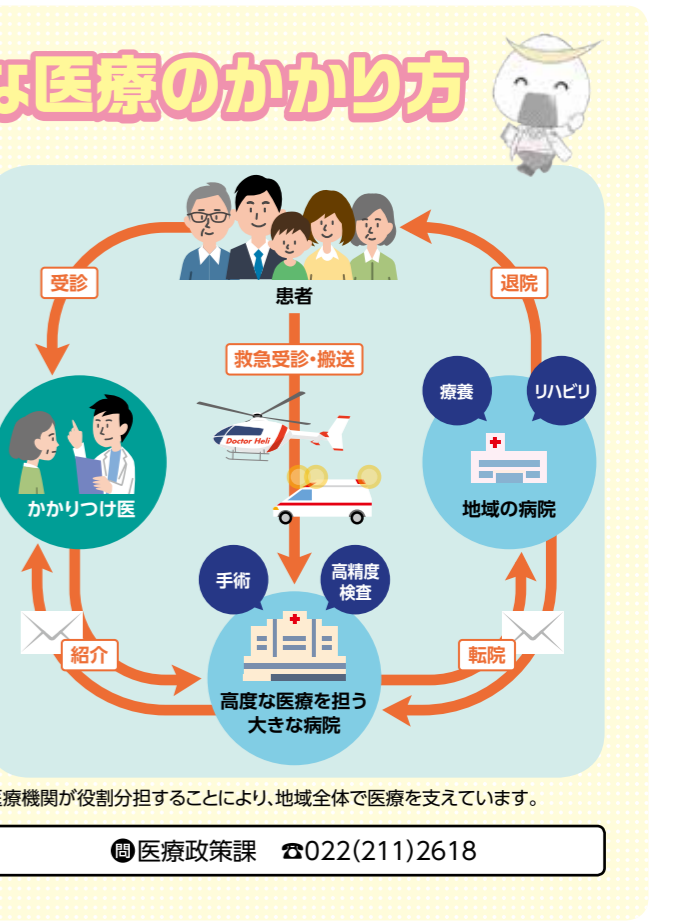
な医療のかかり方

患者

受診

退院

救急受診・搬送

Doctor Heli

療養

リハビリ

かかりつけ医

地域の病院

手術

高精度検査

紹介

転院

高度な医療を担う大きな病院

医療機関が役割分担することにより、地域全体で医療を支えています。

問 医療政策課　☎022(211)2618